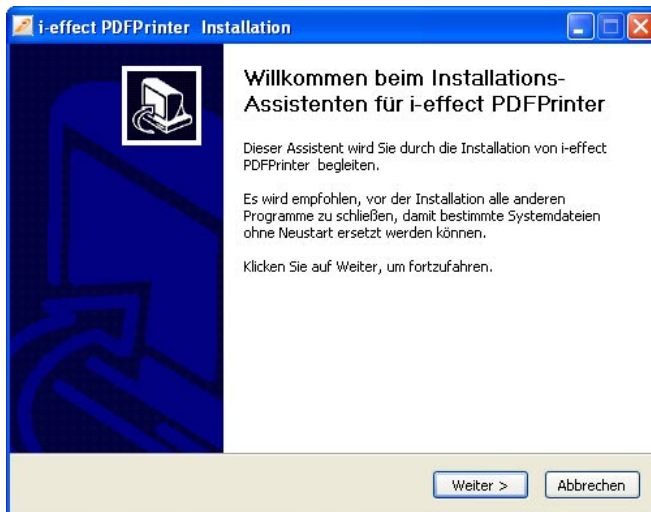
i-effect PDFPrinter Installation

Willkommen beim Installations-Assistenten für i-effect PDFPrinter

Dieser Assistent wird Sie durch die Installation von i-effect PDFPrinter begleiten.

Es wird empfohlen, vor der Installation alle anderen Programme zu schließen, damit bestimmte Systemdateien ohne Neustart ersetzt werden können.

Klicken Sie auf Weiter, um fortzufahren.

Weiter >

Abbrechen